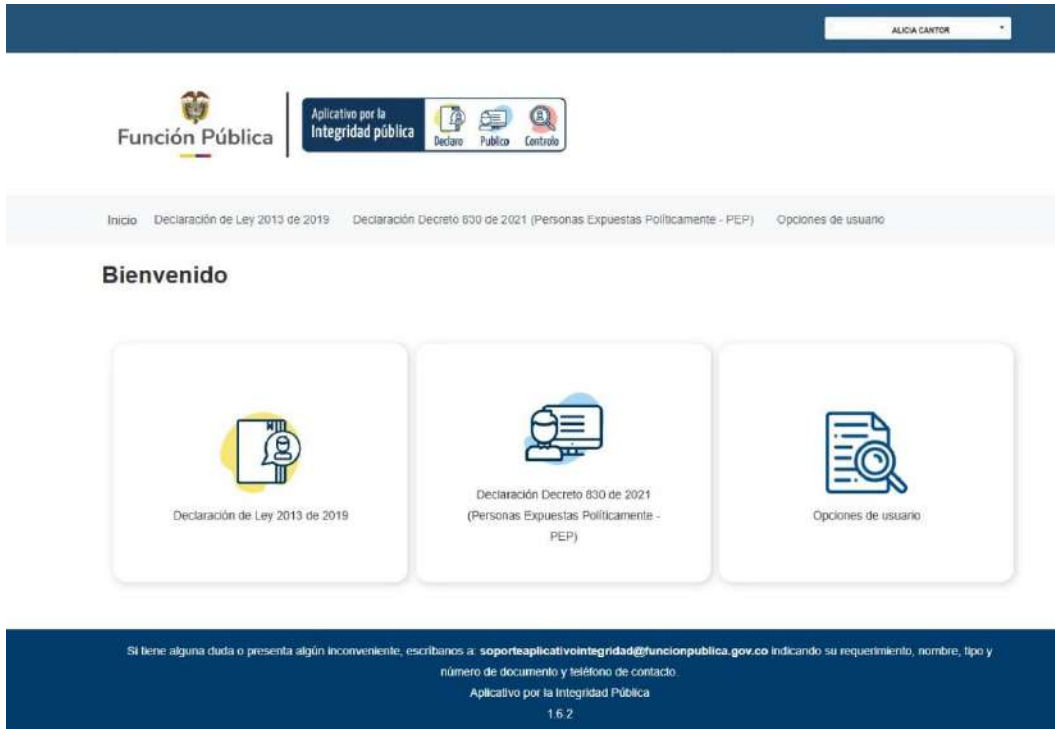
ALICIA CANTOR

Función Pública

Aplicativo por la Integridad pública

Declaro Publico Controlo

Inicio Declaración de Ley 2013 de 2019 Declaración Decreto 830 de 2021 (Personas Expuestas Políticamente - PEP) Opciones de usuario

Bienvenido

Declaración de Ley 2013 de 2019

Declaración Decreto 830 de 2021 (Personas Expuestas Políticamente - PEP)

Opciones de usuario

Si tiene alguna duda o presenta algún inconveniente, escríbanos a: **soporteaplicativointegridad@funcionpublica.gov.co** indicando su requerimiento, nombre, tipo y número de documento y teléfono de contacto.

Aplicativo por la Integridad Pública

1.6.2